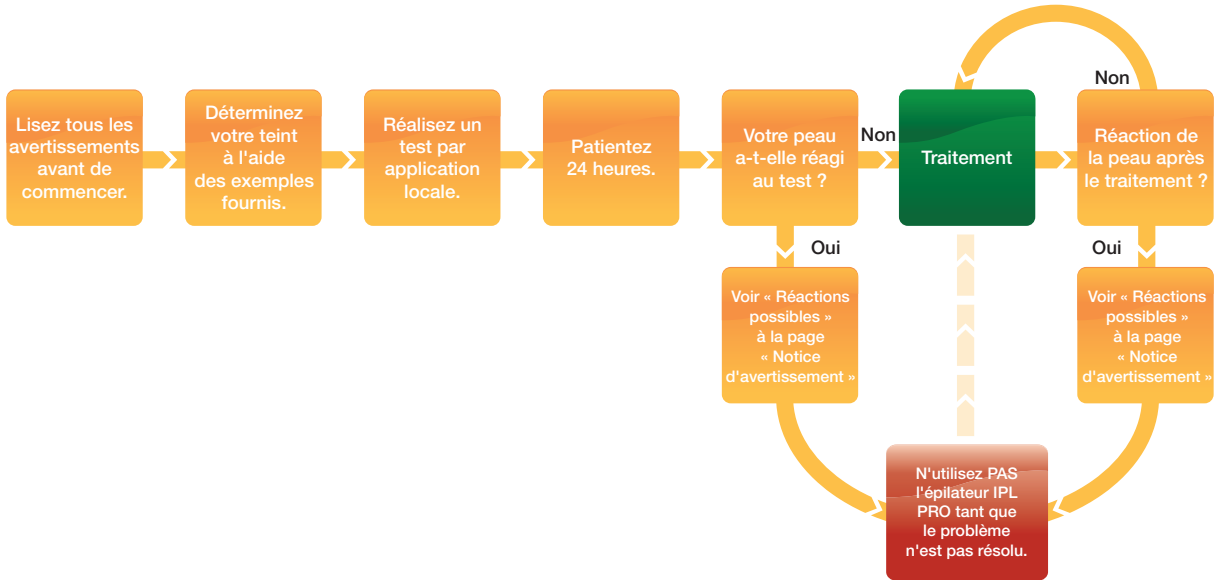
Lisez tous les avertissements avant de commencer.

Déterminez votre teint à l'aide des exemples fournis.

Réalisez un test par application locale.

Patientez 24 heures.

Votre peau a-t-elle réagi au test ?

Non

Traitement

Non

Réaction de la peau après le traitement ?

Oui

Voir « Réactions possibles » à la page « Notice d'avertissement »

Oui

Voir « Réactions possibles » à la page « Notice d'avertissement »

N'utilisez PAS l'épilateur IPL PRO tant que le problème n'est pas résolu.